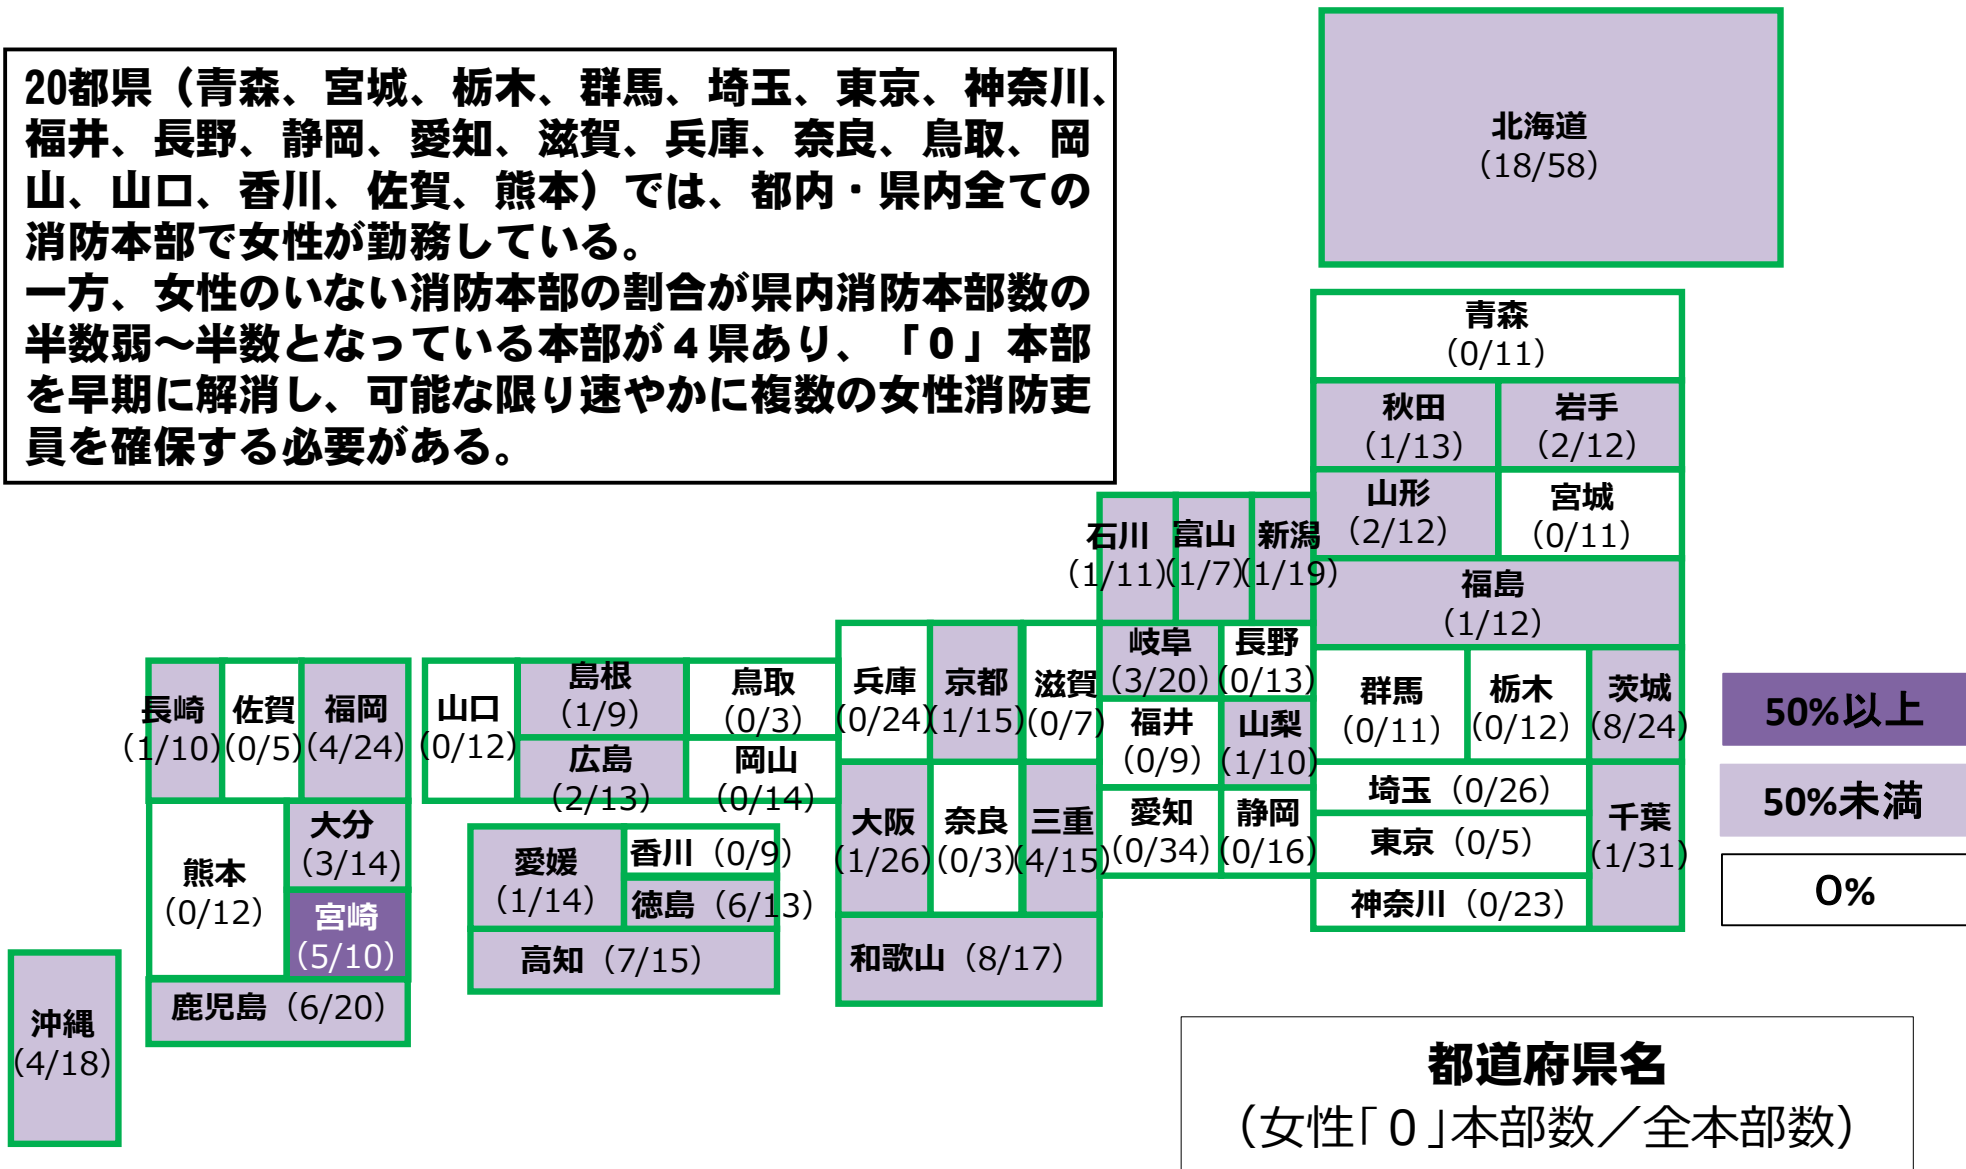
20都県（青森、宮城、栃木、群馬、埼玉、東京、神奈川、福井、長野、静岡、愛知、滋賀、兵庫、奈良、鳥取、岡山、山口、香川、佐賀、熊本）では、都内・県内全ての消防本部で女性が勤務している。
一方、女性のいない消防本部の割合が県内消防本部数の半数弱～半数となっている本部が４県あり、「０」本部を早期に解消し、可能な限り速やかに複数の女性消防吏員を確保する必要がある。

北海道
(18/58)

青森
(0/11)

秋田
(1/13)

岩手
(2/12)

山形
(2/12)

宮城
(0/11)

石川
(1/11)

富山
(1/7)

新潟
(1/19)

福島
(1/12)

長崎
(1/10)

佐賀
(0/5)

福岡
(4/24)

山口
(0/12)

島根
(1/9)

鳥取
(0/3)

広島
(2/13)

岡山
(0/14)

兵庫
(0/24)

京都
(1/15)

滋賀
(0/7)

岐阜
(3/20)

長野
(0/13)

福井
(0/9)

山梨
(1/10)

群馬
(0/11)

栃木
(0/12)

茨城
(8/24)

50%以上

50%未満

0%

熊本
(0/12)

大分
(3/14)

宮崎
(5/10)

愛媛
(1/14)

香川 (0/9)

徳島 (6/13)

大阪
(1/26)

奈良
(0/3)

三重
(4/15)

愛知
(0/34)

静岡
(0/16)

埼玉 (0/26)

東京 (0/5)

千葉
(1/31)

神奈川 (0/23)

高知 (7/15)

和歌山 (8/17)

鹿児島 (6/20)

沖縄
(4/18)

都道府県名
（女性「０」本部数／全本部数）